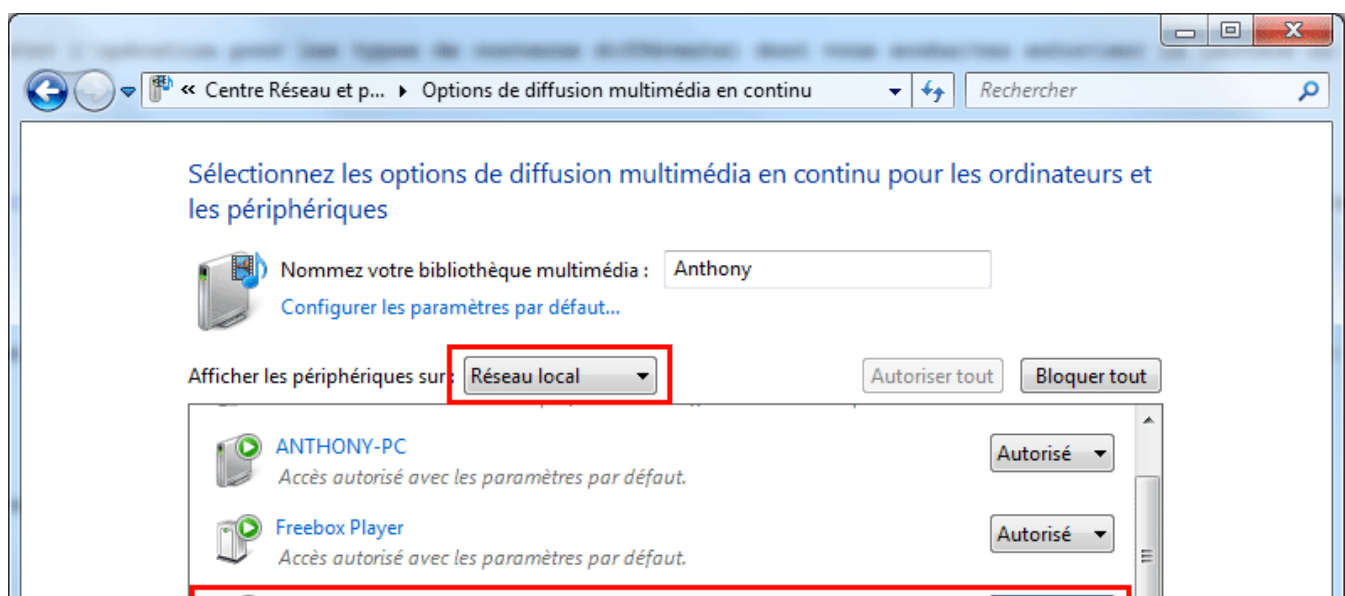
« Centre Réseau et p... ▸ Options de diffusion multimédia en continu

Rechercher

Sélectionnez les options de diffusion multimédia en continu pour les ordinateurs et les périphériques

Nommez votre bibliothèque multimédia : Anthony

Configurer les paramètres par défaut...

Afficher les périphériques sur : Réseau local

Autoriser tout

Bloquer tout

ANTHONY-PC

Accès autorisé avec les paramètres par défaut.

Autorisé

Freebox Player

Accès autorisé avec les paramètres par défaut.

Autorisé